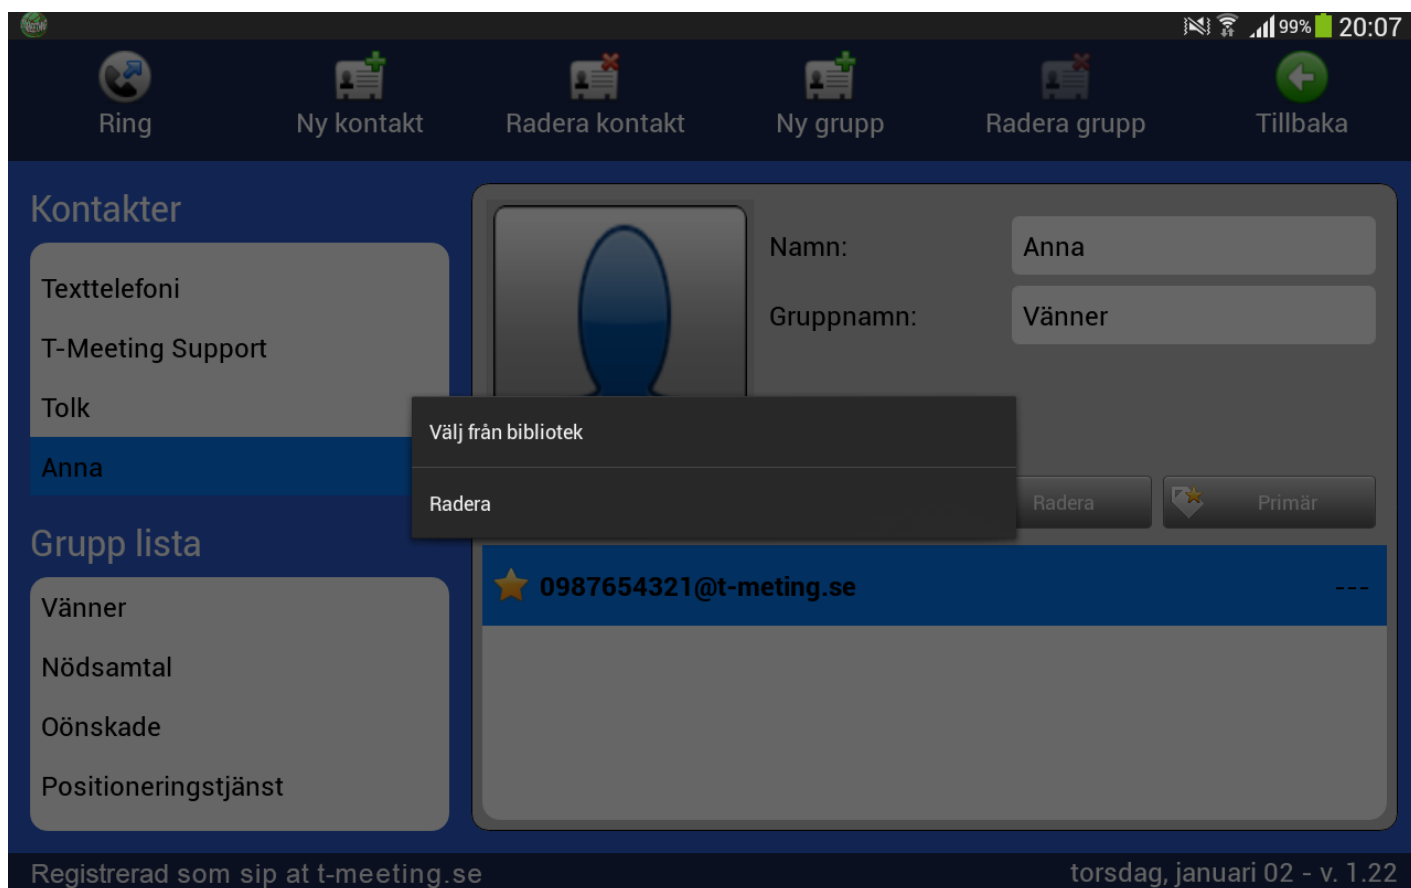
99% 20:07

Ring
Ny kontakt
Radera kontakt
Ny grupp
Radera grupp
Tillbaka

Kontakter

Texttelefoni
T-Meeting Support
Tolk
Anna

Grupp lista

Vänner
Nödsamtal
Oönskade
Positioneringstjänst

Namn: Anna
Gruppnamn: Vänner

Välj från bibliotek
Radera

Radera
Primär

0987654321@t-meting.se ---

Registrerad som sip at t-meeting.se
torsdag, januari 02 - v. 1.22